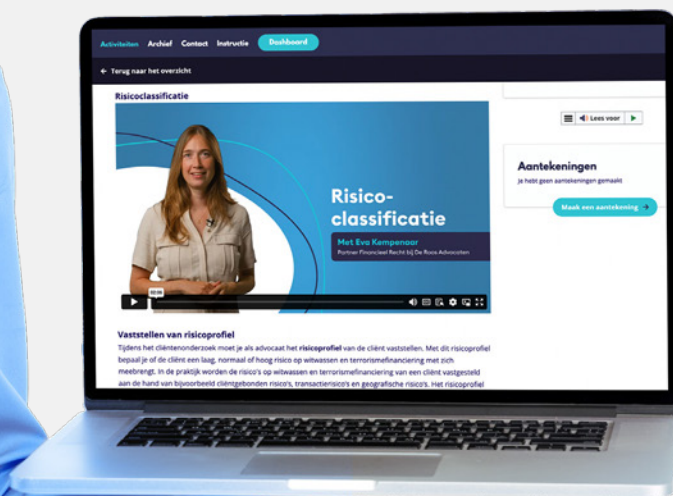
Activiteiten Archief Contact Instructie Dashboard

← Terug naar het overzicht

Risicoclassificatie

Risico-classificatie

Met Eva Kempenaar
Partner Financieel Recht bij De Roos Advocaten

00:00

Lees voor

Aantekeningen
Je hebt geen aantekeningen gemaakt

Maak een aantekening →

Vaststellen van risicoprofiel
Tijdens het cliëntenonderzoek moet je als advocaat het risicoprofiel van de cliënt vaststellen. Met dit risicoprofiel bepaal je of de cliënt een laag, normaal of hoog risico op witwassen en terrorismefinanciering met zich meebrengt. In de praktijk worden de risico's op witwassen en terrorismefinanciering van een cliënt vastgesteld aan de hand van bijvoorbeeld cliëntgebonden risico's, transactierisico's en geografische risico's. Het risicoprofiel